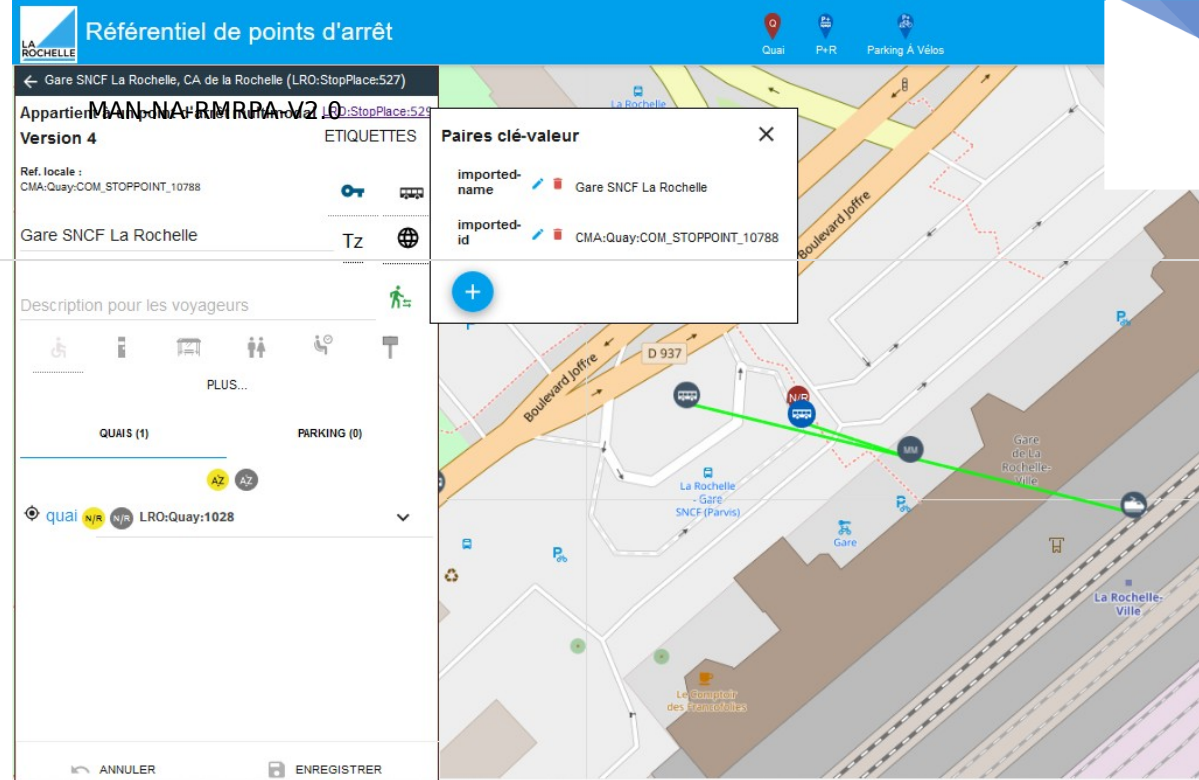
LA ROCHELLE

Référentiel de points d'arrêt

Quai P+R Parking À Vélos

Gare SNCF La Rochelle, CA de la Rochelle (LRO:StopPlace:527)

MAN-NA-RMRPA-V2.0

Appartient à un pôle d'arrêt multimodal LRO:StopPlace:529

Version 4

ETIQUETTES

Ref. locale :
CMA:Quay:COM_STOPPOINT_10788

Gare SNCF La Rochelle

Tz

Description pour les voyageurs

PLUS...

QUAIS (1)

PARKING (0)

AZ AZ

quai N/R N/R LRO:Quay:1028

ANNULER

ENREGISTRER

Paires clé-valeur

imported-name Gare SNCF La Rochelle

imported-id CMA:Quay:COM_STOPPOINT_10788

+

La Rochelle

Boulevard Joffre

Boulevard Joffre

D 937

N/R

MM

Gare de La Rochelle-Ville

La Rochelle - Gare SNCF (Parvis)

Gare

La Rochelle-Ville

Le Comptoir des Francofolies